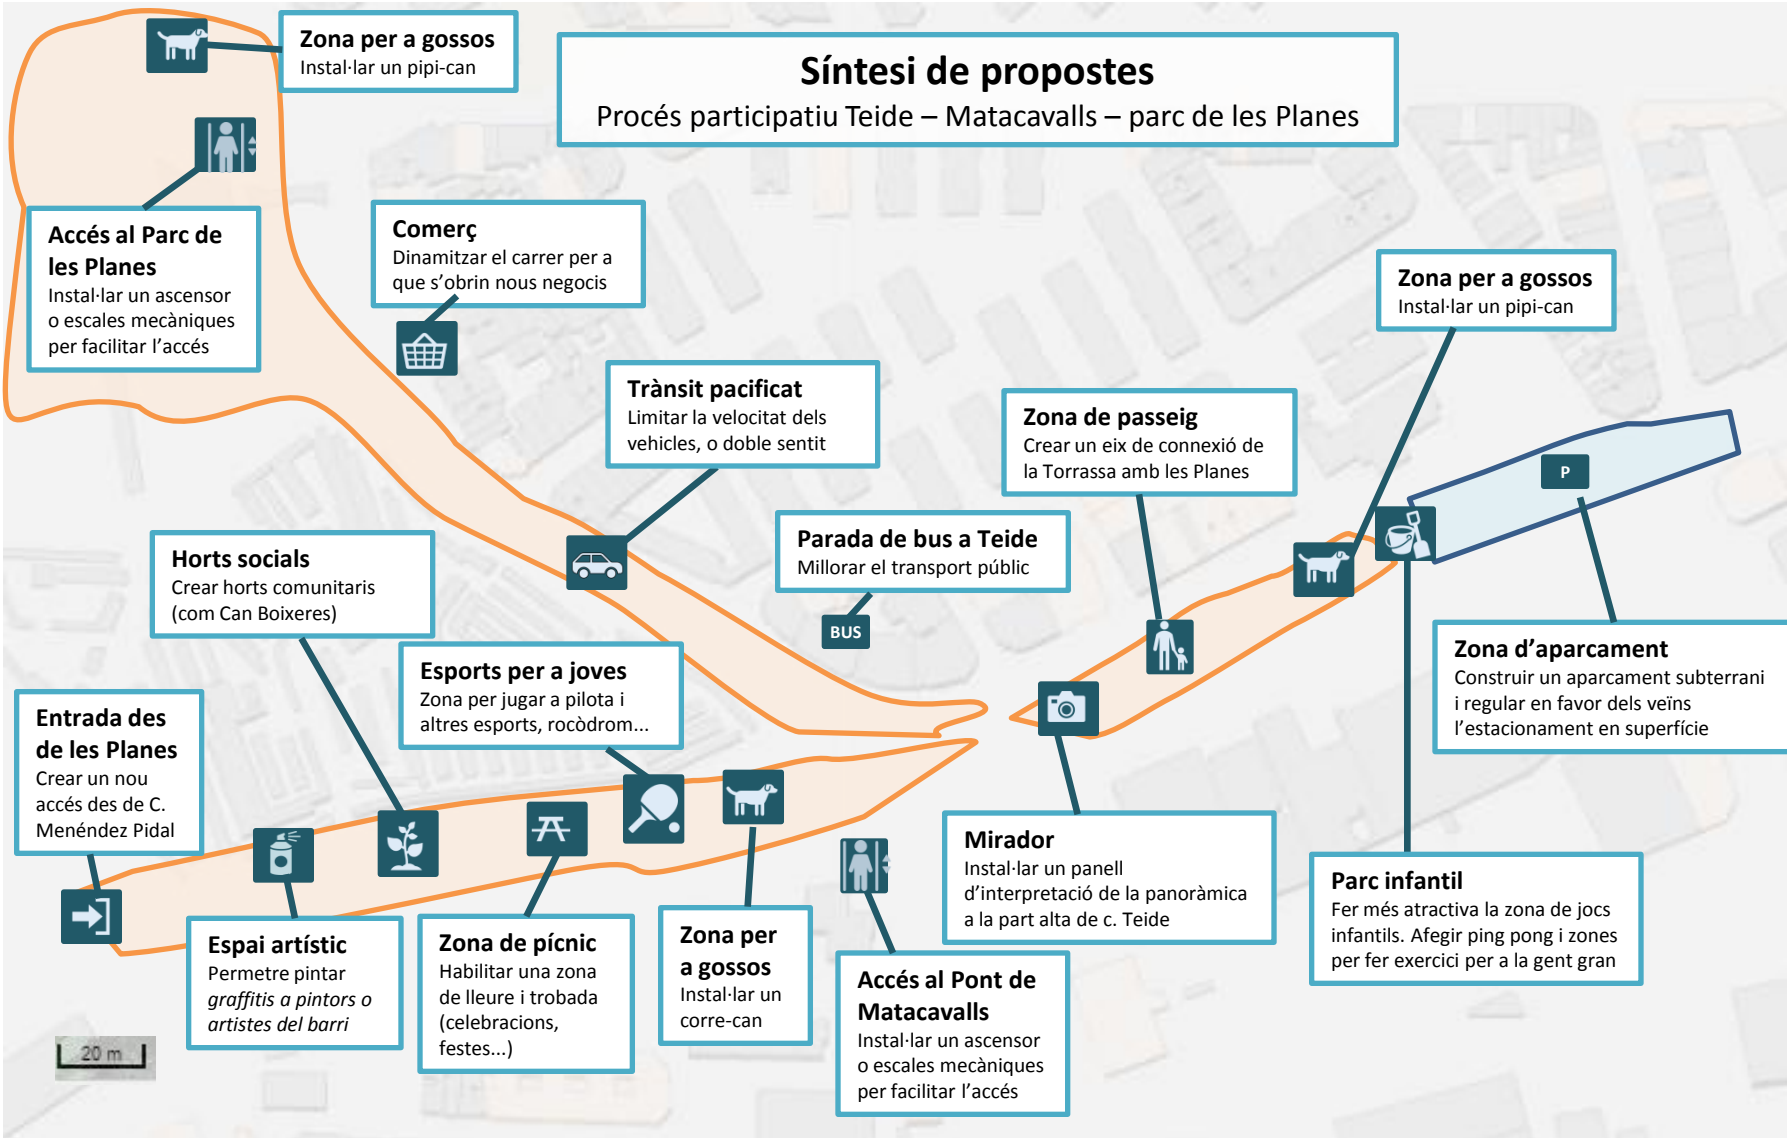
Síntesi de propostes
Procés participatiu Teide – Matacavalls – parc de les Planes

Zona per a gossos
Instal·lar un pipi-can

Accés al Parc de les Planes
Instal·lar un ascensor o escales mecàniques per facilitar l'accés

Comerç
Dinamitzar el carrer per a que s'obrin nous negocis

Trànsit pacificat
Limitar la velocitat dels vehicles, o doble sentit

Zona de passeig
Crear un eix de connexió de la Torrassa amb les Planes

Zona per a gossos
Instal·lar un pipi-can

P

Parada de bus a Teide
Millorar el transport públic

BUS

Horts socials
Crear horts comunitaris (com Can Boixeres)

Esports per a joves
Zona per jugar a pilota i altres esports, rocòdrom...

Zona d'aparcament
Construir un aparcament subterrani i regular en favor dels veïns l'estacionament en superfície

Entrada des de les Planes
Crear un nou accés des de C. Menéndez Pidal

Mirador
Instal·lar un panell d'interpretació de la panoràmica a la part alta de c. Teide

Parc infantil
Fer més atractiva la zona de jocs infantils. Afegir ping pong i zones per fer exercici per a la gent gran

Espai artístic
Permetre pintar graffitis a pintors o artistes del barri

Zona de pícnic
Habilitar una zona de lleure i trobada (celebracions, festes...)

Zona per a gossos
Instal·lar un corre-can

Accés al Pont de Matacavalls
Instal·lar un ascensor o escales mecàniques per facilitar l'accés

20 m